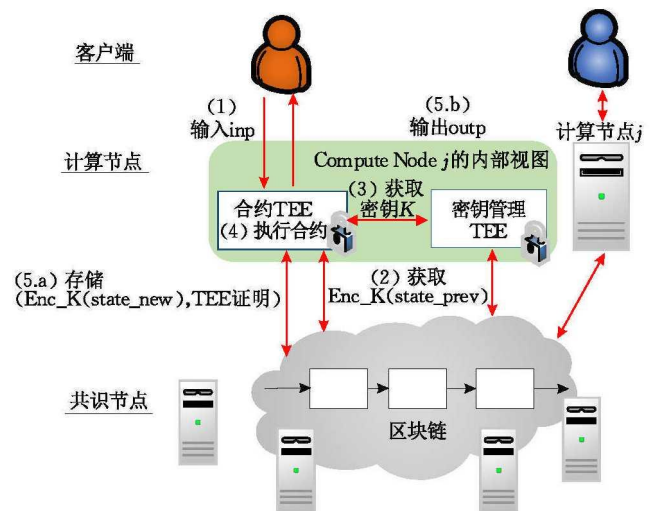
客户端

(1)
输入inp

(5.b)
输出outp

计算节点$j$

计算节点

Compute Node $j$的内部视图

合约TEE
(4) 执行合约

(3) 获取
密钥$K$

密钥管理
TEE

(5.a) 存储
(Enc_K(state_new),TEE证明)

(2) 获取
Enc_K(state_prev)

共识节点

区块链